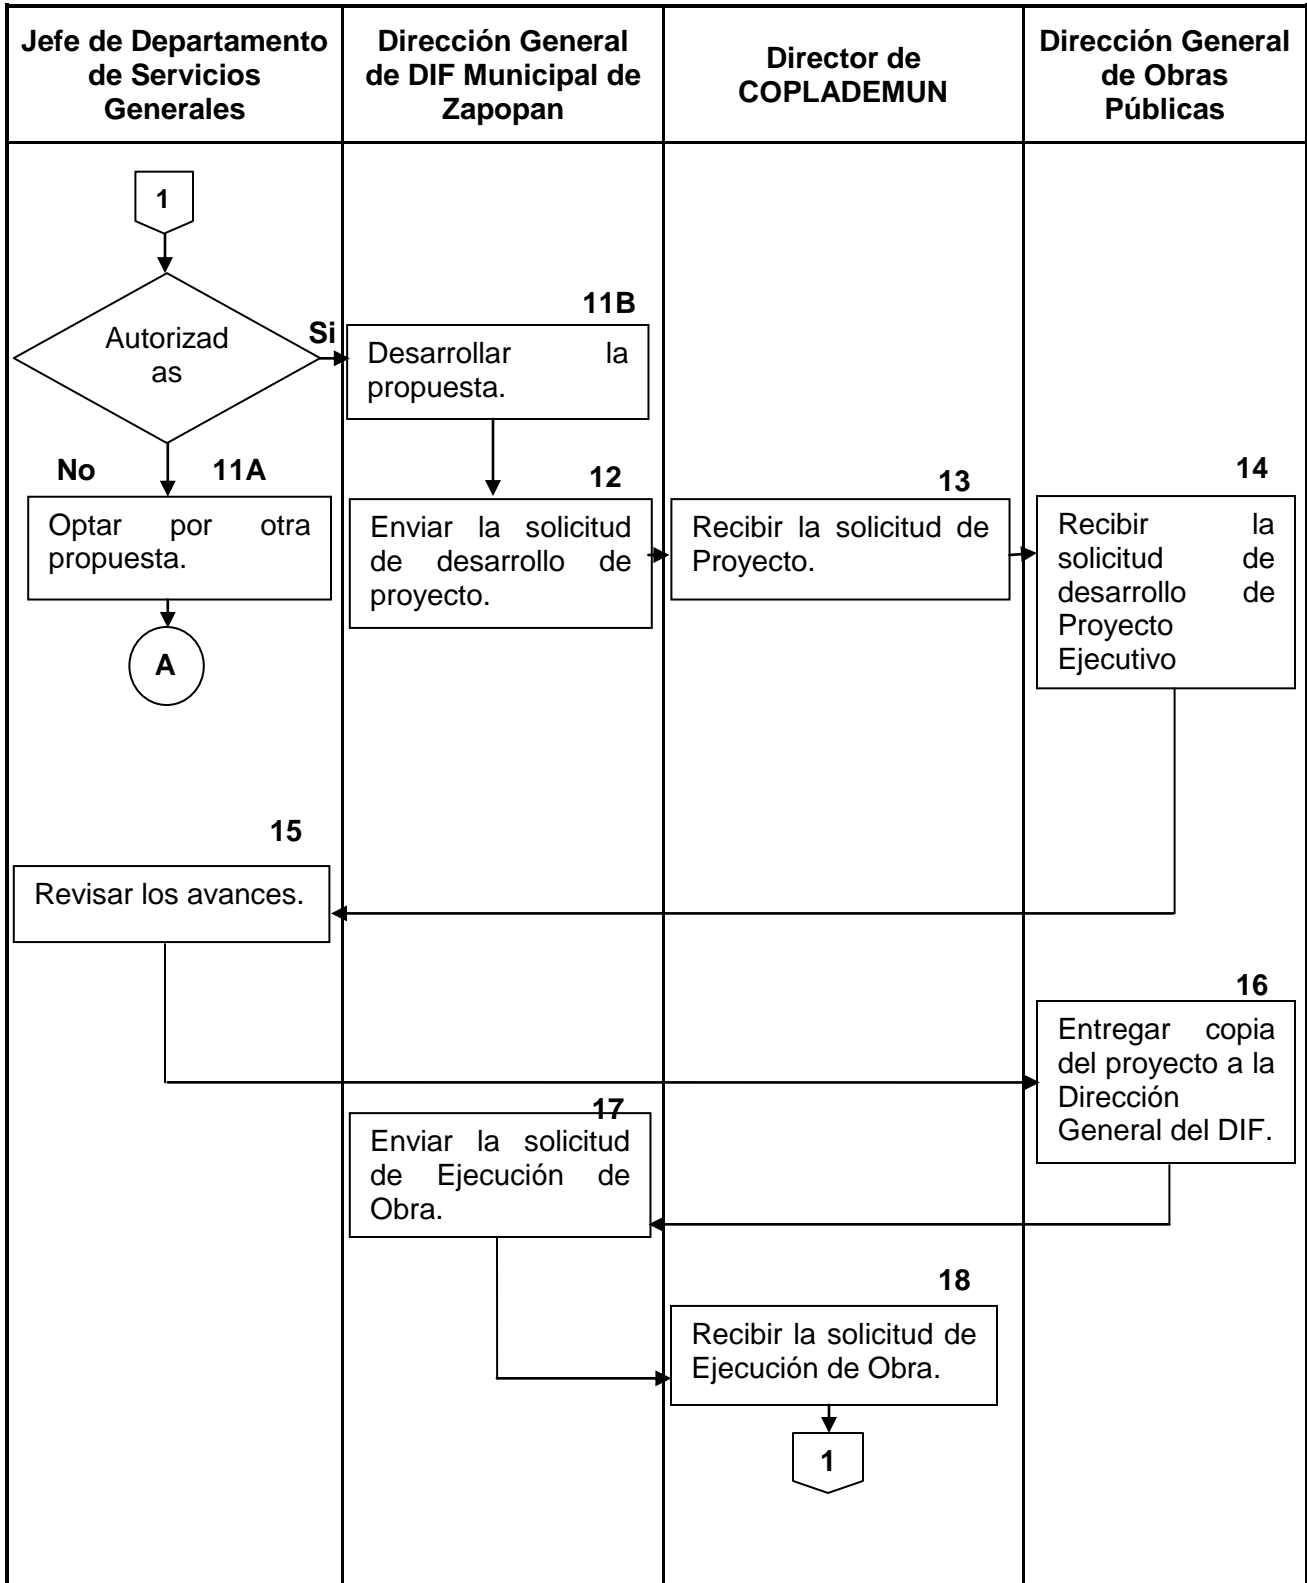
| Jefe de Departamento de Servicios Generales | Dirección General de DIF Municipal de Zapopan | Director de COPLADEMUN | Dirección General de Obras Públicas |
|---|---|---|---|

1

Autorizadas

Si

11B

Desarrollar la propuesta.

No

11A

Optar por otra propuesta.

A

12

Enviar la solicitud de desarrollo de proyecto.

13

Recibir la solicitud de Proyecto.

14

Recibir la solicitud de desarrollo de Proyecto Ejecutivo

15

Revisar los avances.

16

Entregar copia del proyecto a la Dirección General del DIF.

17

Enviar la solicitud de Ejecución de Obra.

18

Recibir la solicitud de Ejecución de Obra.

1